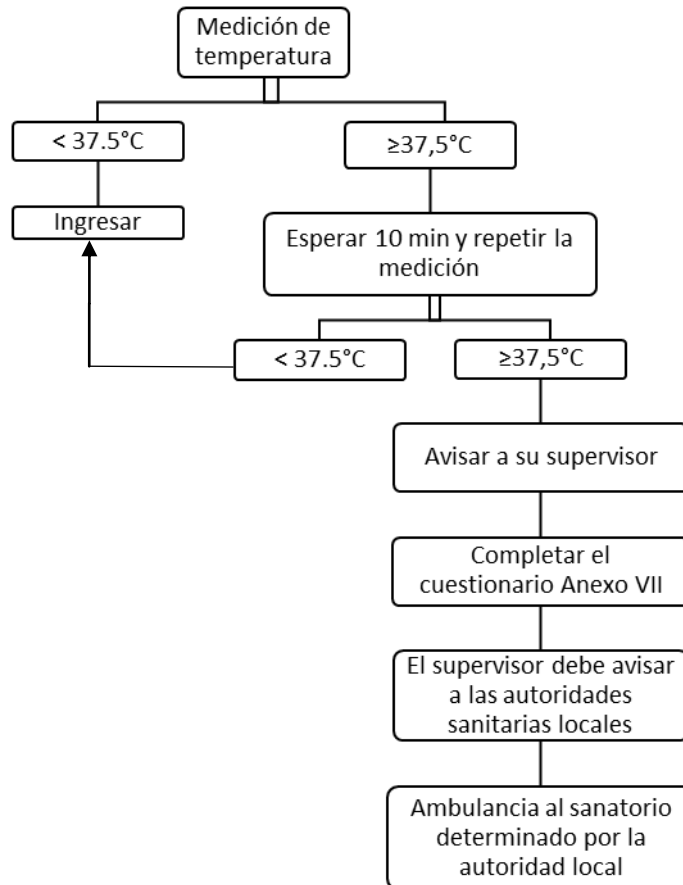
Medición de temperatura

< 37.5°C

≥37,5°C

Ingresar

Esperar 10 min y repetir la medición

< 37.5°C

≥37,5°C

Avisar a su supervisor

Completar el cuestionario Anexo VII

El supervisor debe avisar a las autoridades sanitarias locales

Ambulancia al sanatorio determinado por la autoridad local